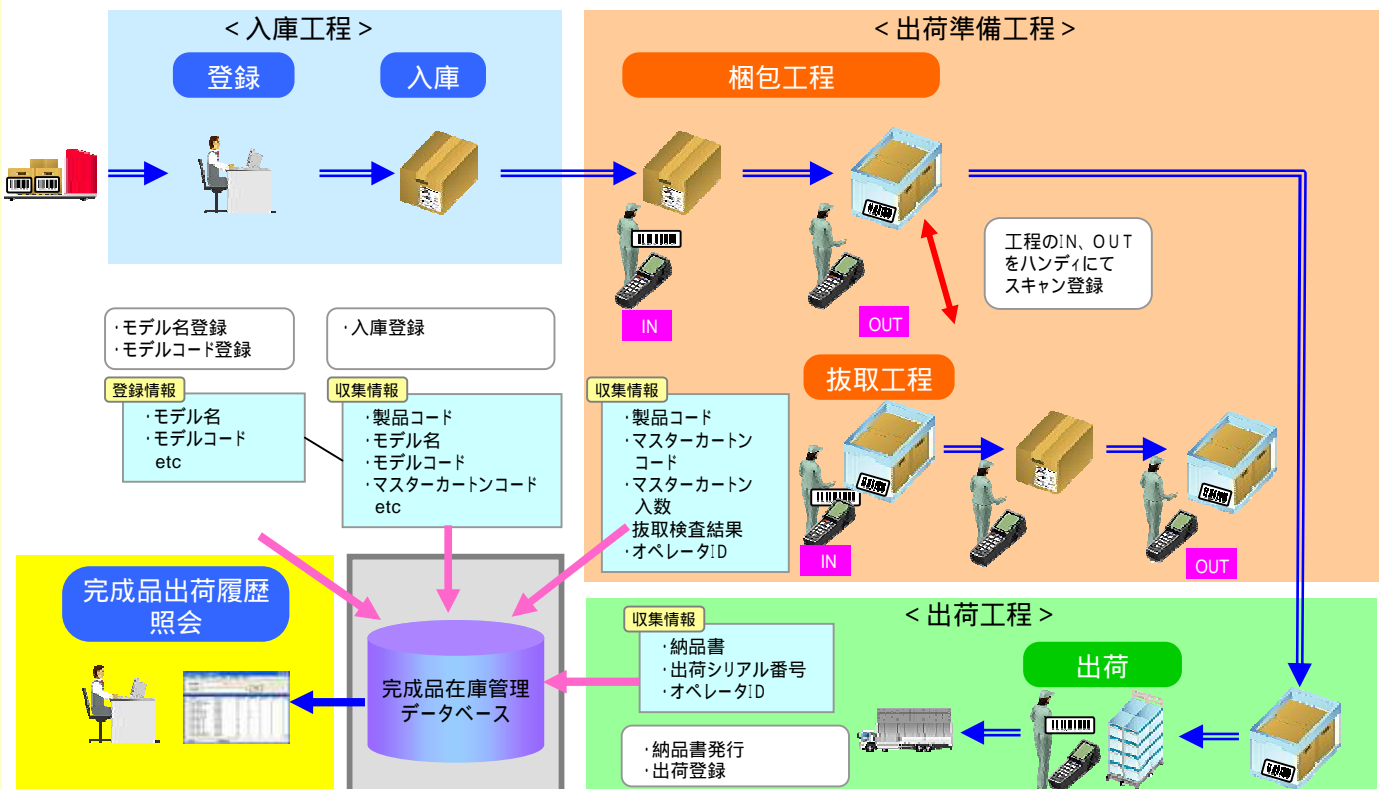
＜入庫工程＞

登録

入庫

＜出荷準備工程＞

梱包工程

IN

OUT

工程のIN、OUTをハンディにてスキャン登録

・モデル名登録
・モデルコード登録

・入庫登録

登録情報
・モデル名
・モデルコード
etc

収集情報
・製品コード
・モデル名
・モデルコード
・マスターカートンコード
etc

収集情報
・製品コード
・マスターカートンコード
・マスターカートン入数
・抜取検査結果
・オペレータID

抜取工程

IN

OUT

完成品出荷履歴照会

完成品在庫管理データベース

＜出荷工程＞

収集情報
・納品書
・出荷シリアル番号
・オペレータID

出荷

・納品書発行
・出荷登録